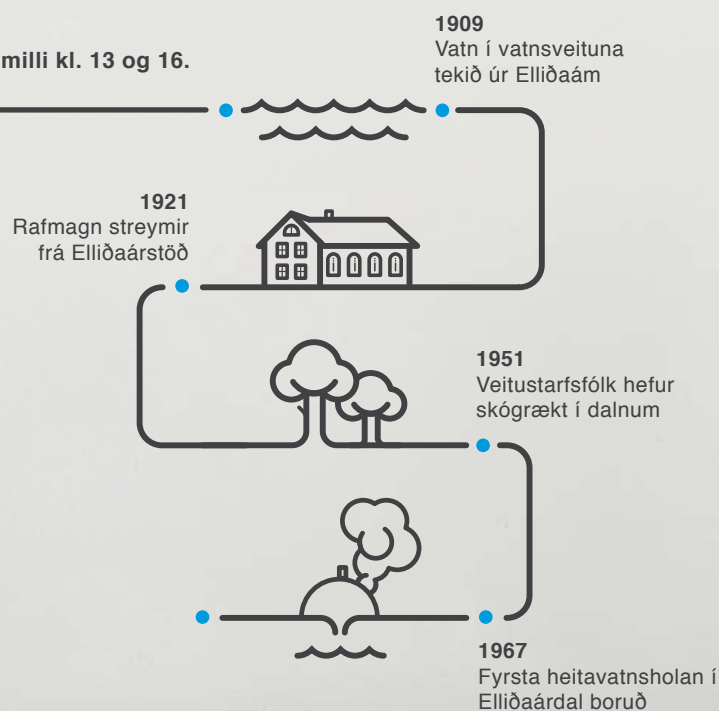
milli kl. 13 og 16.

**1909**
Vatn í vatnsveituna tekið úr Elliðaám

**1921**
Rafmagn streymir frá Elliðaárstöð

**1951**
Veitustarfsfólk hefur skógrækt í dalnum

**1967**
Fyrsta heitavatnsholan í Elliðaárdal boruð